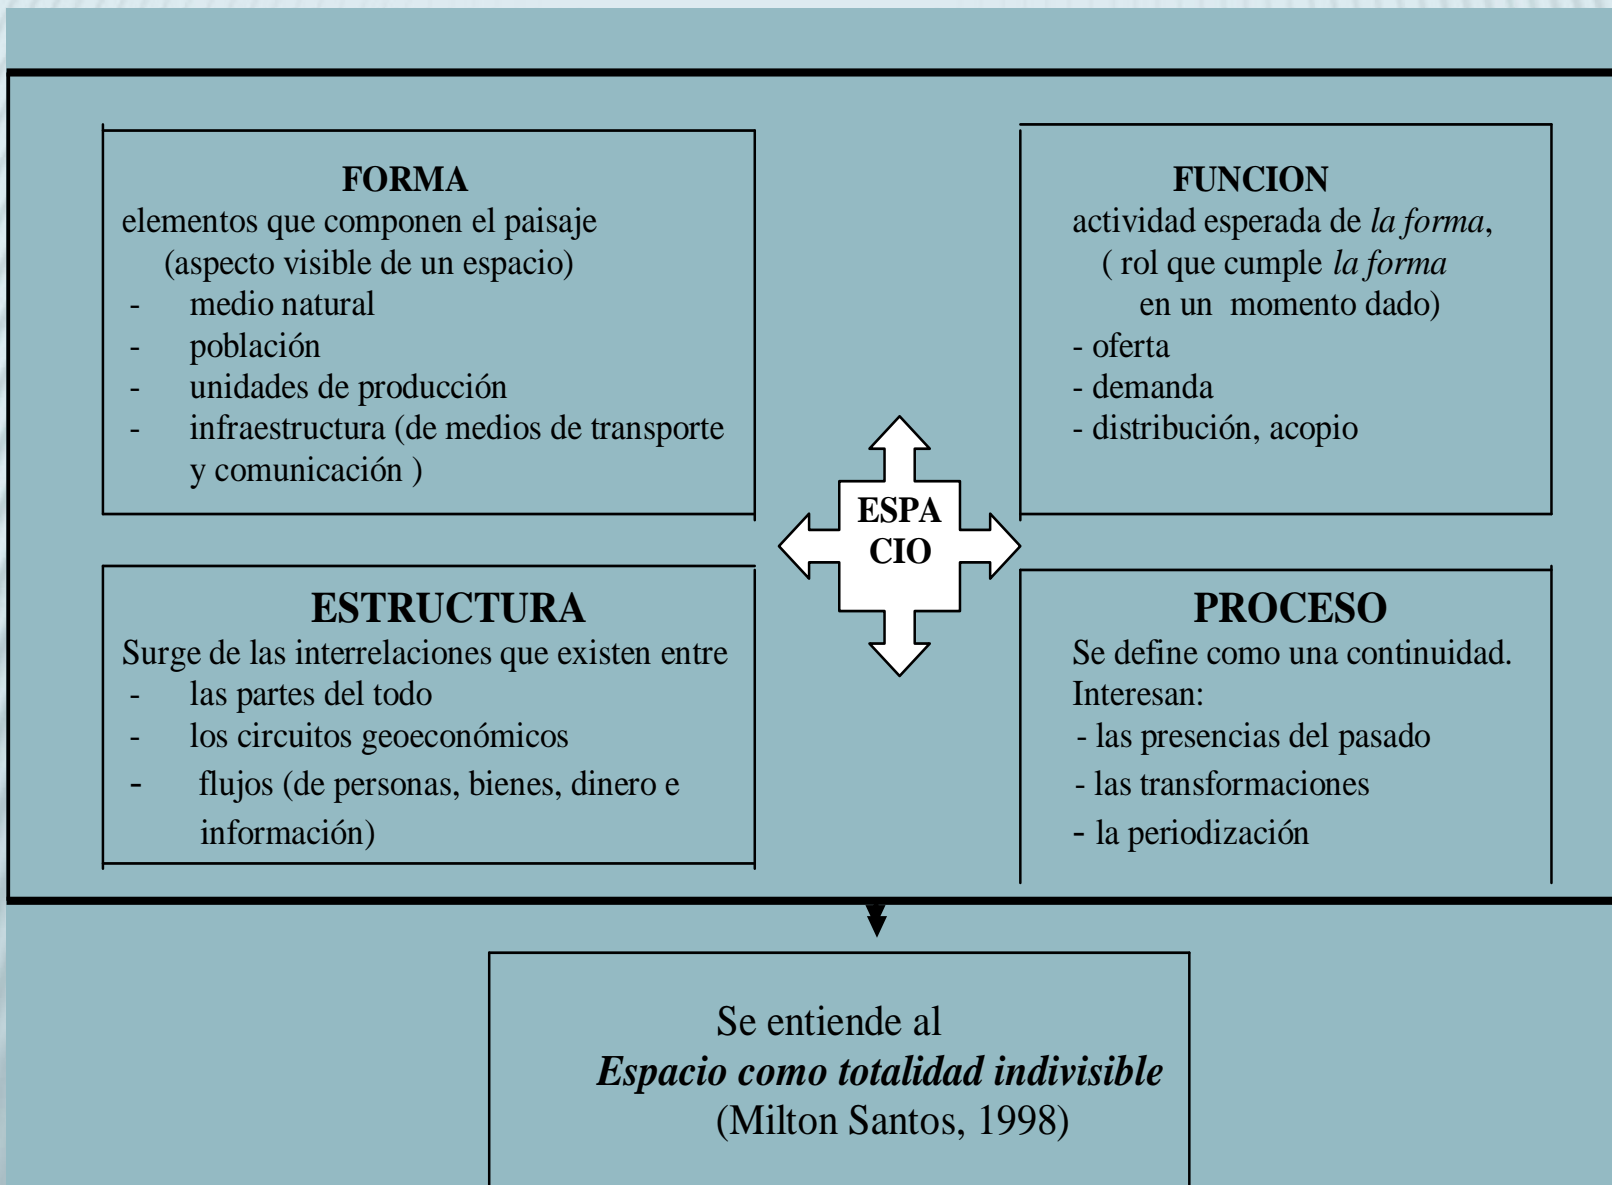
FORMA
elementos que componen el paisaje
(aspecto visible de un espacio)
- medio natural
- población
- unidades de producción
- infraestructura (de medios de transporte y comunicación )

FUNCION
actividad esperada de *la forma*,
( rol que cumple *la forma* en un momento dado)
- oferta
- demanda
- distribución, acopio

ESPA
CIO

ESTRUCTURA
Surge de las interrelaciones que existen entre
- las partes del todo
- los circuitos geoeconómicos
- flujos (de personas, bienes, dinero e información)

PROCESO
Se define como una continuidad.
Interesan:
- las presencias del pasado
- las transformaciones
- la periodización

Se entiende al
***Espacio como totalidad indivisible***
(Milton Santos, 1998)